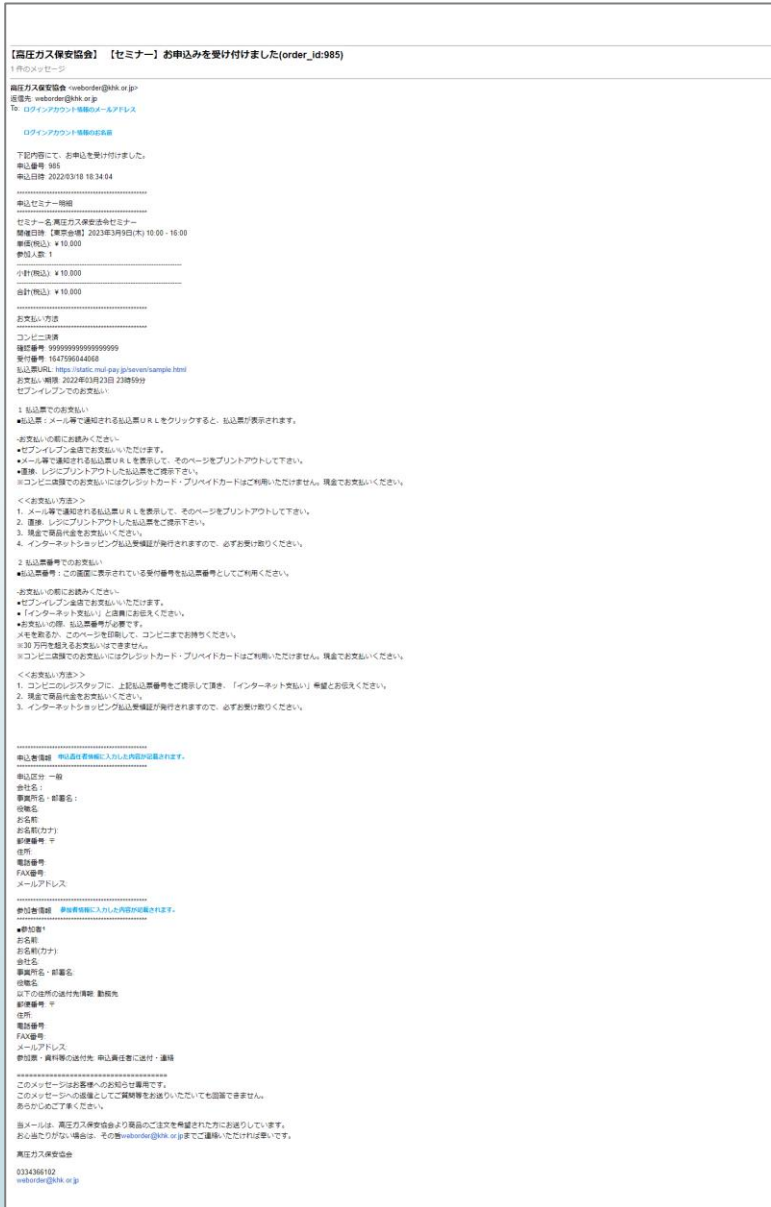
【高圧ガス保安協会】【セミナー】お申込みを受け付けました(order_id:985)
1 件のメッセージ

高圧ガス保安協会 <weborder@khk.or.jp>
返信先: weborder@khk.or.jp
To: ログインアカウント情報のメールアドレス

ログインアカウント情報のお名前

下記内容にて、お申込を受け付けました。
申込番号: 985
申込日時: 2022/03/18 18:34:04

**********************************
申込セミナー明細
**********************************
セミナー名:高圧ガス保安法令セミナー
開催日時:【東京会場】2023年3月9日(木) 10:00 - 16:00
単価(税込): ¥10,000
参加人数: 1
----------------------------------
小計(税込): ¥10,000
----------------------------------
合計(税込): ¥10,000

**********************************
お支払い方法
**********************************
コンビニ決済
確認番号: 9999999999999999
受付番号: 1647596044068
払込票URL: https://static.mul-pay.jp/seven/sample.html
お支払い期限: 2022年03月23日 23時59分
セブンイレブンでのお支払い

1 払込票でのお支払い
■払込票：メール等で通知される払込票ＵＲＬをクリックすると、払込票が表示されます。

-お支払いの前にお読みください-
■セブンイレブン全店でお支払いいただけます。
■メール等で通知される払込票ＵＲＬを表示して、そのページをプリントアウトして下さい。
■直接、レジにプリントアウトした払込票をご提示下さい。
※コンビニ店頭でのお支払いにはクレジットカード・プリペイドカードはご利用いただけません。現金でお支払いください。

<<お支払い方法>>
1. メール等で通知される払込票ＵＲＬを表示して、そのページをプリントアウトして下さい。
2. 直接、レジにプリントアウトした払込票をご提示下さい。
3. 現金で商品代金をお支払いください。
4. インターネットショッピング払込受領証が発行されますので、必ずお受け取りください。

2 払込票番号でのお支払い
■払込票番号：この画面に表示されている受付番号を払込票番号としてご利用ください。

-お支払いの前にお読みください-
■セブンイレブン全店でお支払いいただけます。
■「インターネット支払い」と店員にお伝えください。
■お支払いの際、払込票番号が必要です。
メモを取るか、このページを印刷して、コンビニまでお持ちください。
※30 万円を超えるお支払いはできません。
※コンビニ店頭でのお支払いにはクレジットカード・プリペイドカードはご利用いただけません。現金でお支払いください。

<<お支払い方法>>
1. コンビニのレジスタッフに、上記払込票番号をご提示して頂き、「インターネット支払い」希望とお伝えください。
2. 現金で商品代金をお支払いください。
3. インターネットショッピング払込受領証が発行されますので、必ずお受け取りください。

**********************************
申込者情報 申込責任者情報に入力した内容が記載されます。
**********************************
申込区分: 一般
会社名:
事業所名・部署名:
役職名:
お名前:
お名前(カナ):
郵便番号: 〒
住所:
電話番号:
FAX番号:
メールアドレス:

**********************************
参加者情報 参加者情報に入力した内容が記載されます。
**********************************
■参加者1
お名前:
お名前(カナ):
会社名:
事業所名・部署名:
役職名:
以下の住所の送付先情報: 勤務先
郵便番号: 〒
住所:
電話番号:
FAX番号:
メールアドレス:
参加票・資料等の送付先: 申込責任者に送付・連絡

==================================
このメッセージはお客様へのお知らせ専用です。
このメッセージへの返信としてご質問等をお送りいただいても回答できません。
あらかじめご了承ください。

当メールは、高圧ガス保安協会より商品のご注文を希望された方にお送りしています。
お心当たりがない場合は、その旨weborder@khk.or.jpまでご連絡いただければ幸いです。

高圧ガス保安協会

0334366102
weborder@khk.or.jp